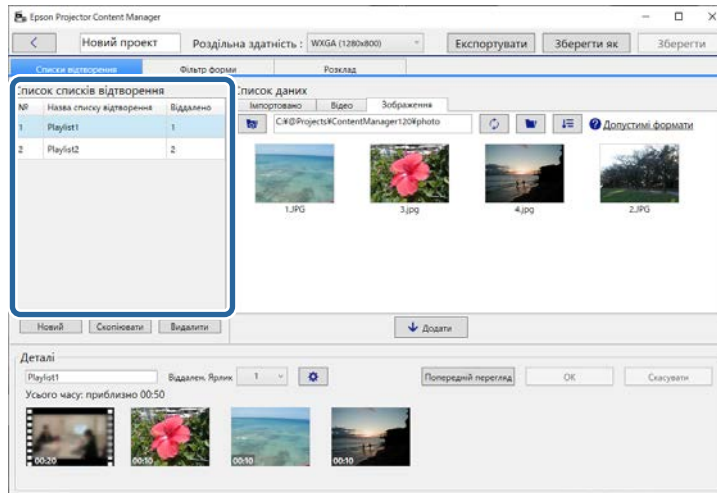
Epson Projector Content Manager

Новий проект Роздільна здатність : WXGA (1280x800) Експортувати Зберегти як Зберегти

Списки відтворення Фільтр форми Розклад

Список списків відтворення

| № | Назва списку відтворення | Віддалено |
|---|---|---|
| 1 | Playlist1 | 1 |
| 2 | Playlist2 | 2 |

Новий Скопіювати Видалити

Список даних

Імпортовано Відео Зображення

C:¥@Projects¥ContentManager120¥photo

Допустимі формати

1.JPG 3.jpg 4.jpg 2.JPG

Додати

Деталі

Playlist1 Віддален. Ярлик 1

Попередній перегляд OK Скасувати

Усього часу: приблизно 00:50

00:20 00:10 00:10 00:10